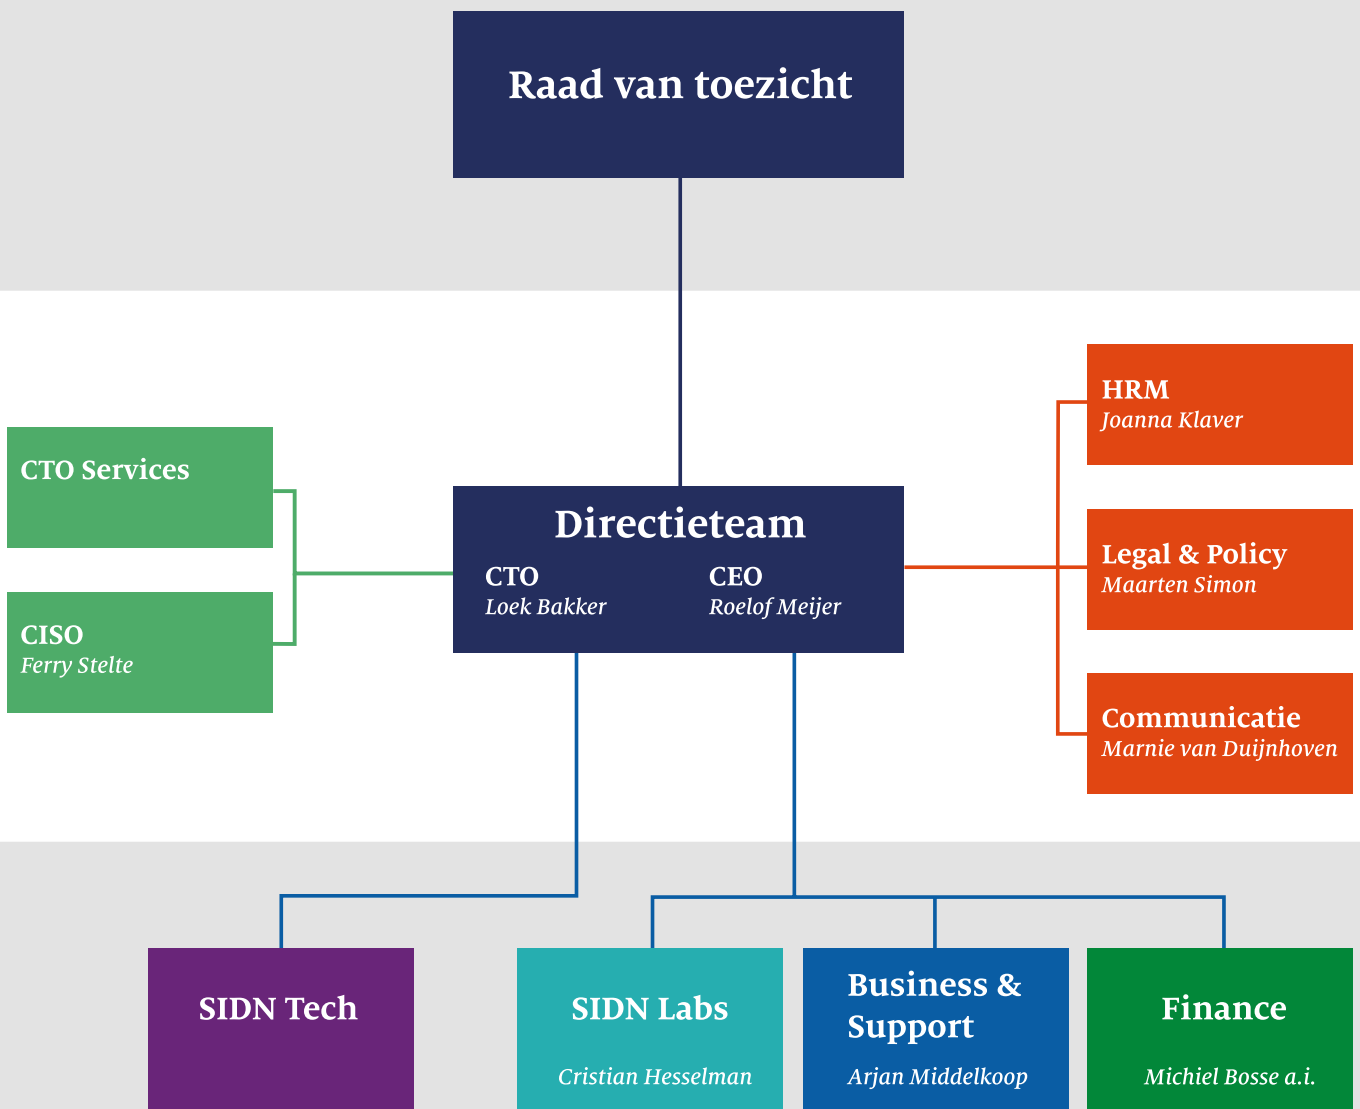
Raad van toezicht

CTO Services

CISO
Ferry Stelte

Directieteam
CTO
Loek Bakker
CEO
Roelof Meijer

HRM
Joanna Klaver

Legal & Policy
Maarten Simon

Communicatie
Marnie van Duijnhoven

SIDN Tech

SIDN Labs
Cristian Hesselman

Business & Support
Arjan Middelkoop

Finance
Michiel Bosse a.i.